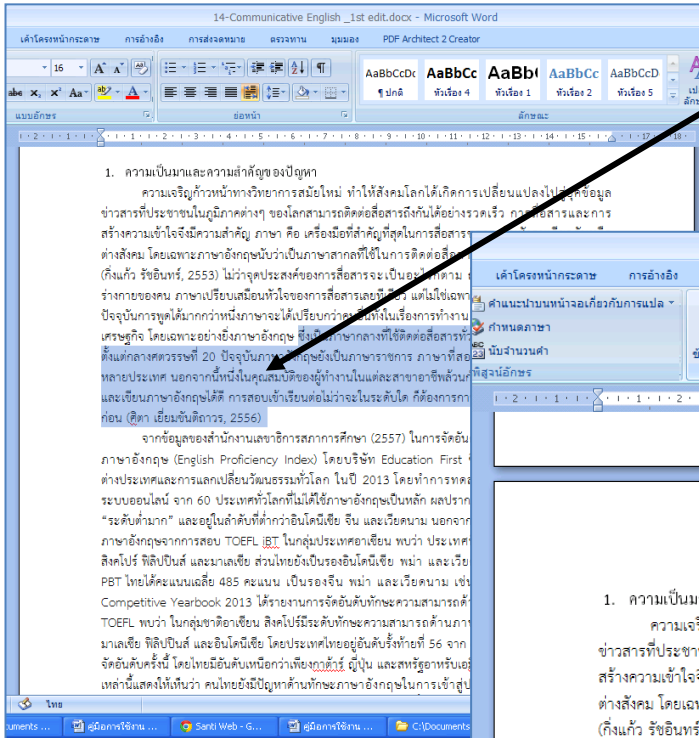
14-Communicative English _1st edit.docx - Microsoft Word

เค้าโครงหน้ากระดาษ การอ้างอิง การส่งจดหมาย ตรวจทาน มุมมอง PDF Architect 2 Creator

16 A A

AaBbCcDc ¶ ปกติ AaBbCc หัวเรื่อง 4 AaBb( หัวเรื่อง 1 AaBbCc หัวเรื่อง 2 AaBbCcD หัวเรื่อง 5

แบบอักษร ย่อหน้า ลักษณะ

1. ความเป็นมาและความสำคัญของปัญหา

ความเจริญก้าวหน้าทางวิทยาการสมัยใหม่ ทำให้สังคมโลกได้เกิดการเปลี่ยนแปลงไปสู่ยุคข้อมูลข่าวสารที่ประชาชนในภูมิภาคต่างๆ ของโลกสามารถติดต่อสื่อสารถึงกันได้อย่างรวดเร็ว การสื่อสารและการสร้างความเข้าใจจึงมีความสำคัญ ภาษา คือ เครื่องมือที่สำคัญที่สุดในการสื่อสาร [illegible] ต่างสังคม โดยเฉพาะภาษาอังกฤษนับว่าเป็นภาษาสากลที่ใช้ในการติดต่อสื่อ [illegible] (กิ่งแก้ว รัชอินทร์, 2553) ไม่ว่าจุดประสงค์ของการสื่อสารจะเป็นอะไ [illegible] ร่างกายของคน ภาษาเปรียบเสมือนหัวใจของการสื่อสารเลยก็ว่าได้ แต่ไม่ใช่เฉพ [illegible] ปัจจุบันการพูดได้มากกว่าหนึ่งภาษาจะได้เปรียบกว่าคนอื่นทั้งในเรื่องการทำงาน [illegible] เศรษฐกิจ โดยเฉพาะอย่างยิ่งภาษาอังกฤษ ซึ่งเป็นภาษากลางที่ใช้ติดต่อสื่อสารทั่ว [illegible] ตั้งแต่กลางศตวรรษที่ 20 ปัจจุบันภาษาอังกฤษยังเป็นภาษาราชการ ภาษาที่สอ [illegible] หลายประเทศ นอกจากนี้หนึ่งในคุณสมบัติของผู้ทำงานในแต่ละสาขาอาชีพล้วนก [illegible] และเขียนภาษาอังกฤษได้ดี การสอบเข้าเรียนต่อไม่ว่าจะในระดับใด ก็ต้องการก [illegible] ก่อน (ศิตา เยี่ยมขันติถาวร, 2556)

จากข้อมูลของสำนักงานเลขาธิการสภาการศึกษา (2557) ในการจัดอัน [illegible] ภาษาอังกฤษ (English Proficiency Index) โดยบริษัท Education First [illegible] ต่างประเทศและการแลกเปลี่ยนวัฒนธรรมทั่วโลก ในปี 2013 โดยทำการทดส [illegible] ระบบออนไลน์ จาก 60 ประเทศทั่วโลกที่ไม่ได้ใช้ภาษาอังกฤษเป็นหลัก ผลปราก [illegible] "ระดับต่ำมาก" และอยู่ในลำดับที่ต่ำกว่าอินโดนีเซีย จีน และเวียดนาม นอกจาก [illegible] ภาษาอังกฤษจากการสอบ TOEFL iBT ในกลุ่มประเทศอาเซียน พบว่า ประเทศ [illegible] สิงคโปร์ ฟิลิปปินส์ และมาเลเซีย ส่วนไทยยังรองอินโดนีเซีย พม่า และเวีย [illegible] PBT ไทยได้คะแนนเฉลี่ย 485 คะแนน เป็นรองจีน พม่า และเวียดนาม เช่น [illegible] Competitive Yearbook 2013 ได้รายงานการจัดอันดับทักษะความสามารถด้ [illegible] TOEFL พบว่า ในกลุ่มชาติอาเซียน สิงคโปร์มีระดับทักษะความสามารถด้านภา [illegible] มาเลเซีย ฟิลิปปินส์ และอินโดนีเซีย โดยประเทศไทยอยู่อันดับรั้งท้ายที่ 56 จาก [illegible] จัดอันดับครั้งนี้ โดยไทยมีอันดับเหนือกว่าเพียงกาตาร์ ญี่ปุ่น และสหรัฐอาหรับเอ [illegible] เหล่านี้แสดงให้เห็นว่า คนไทยยังมีปัญหาด้านทักษะภาษาอังกฤษในการเข้าสู่ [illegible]

เค้าโครงหน้ากระดาษ การอ้างอิง

คำแนะนำบนหน้าจอเกี่ยวกับการแปล

กำหนดภาษา

นับจำนวนคำ

พิสูจน์อักษร

1. ความเป็นม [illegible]

ความเจริ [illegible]

ข่าวสารที่ประชา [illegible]

สร้างความเข้าใจ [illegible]

ต่างสังคม โดยเฉ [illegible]

(กิ่งแก้ว รัชอินทร์ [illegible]

ไทย

ocuments ... คู่มือการใช้งาน ... Santi Web - G... คู่มือการใช้งาน ... C:\Documents